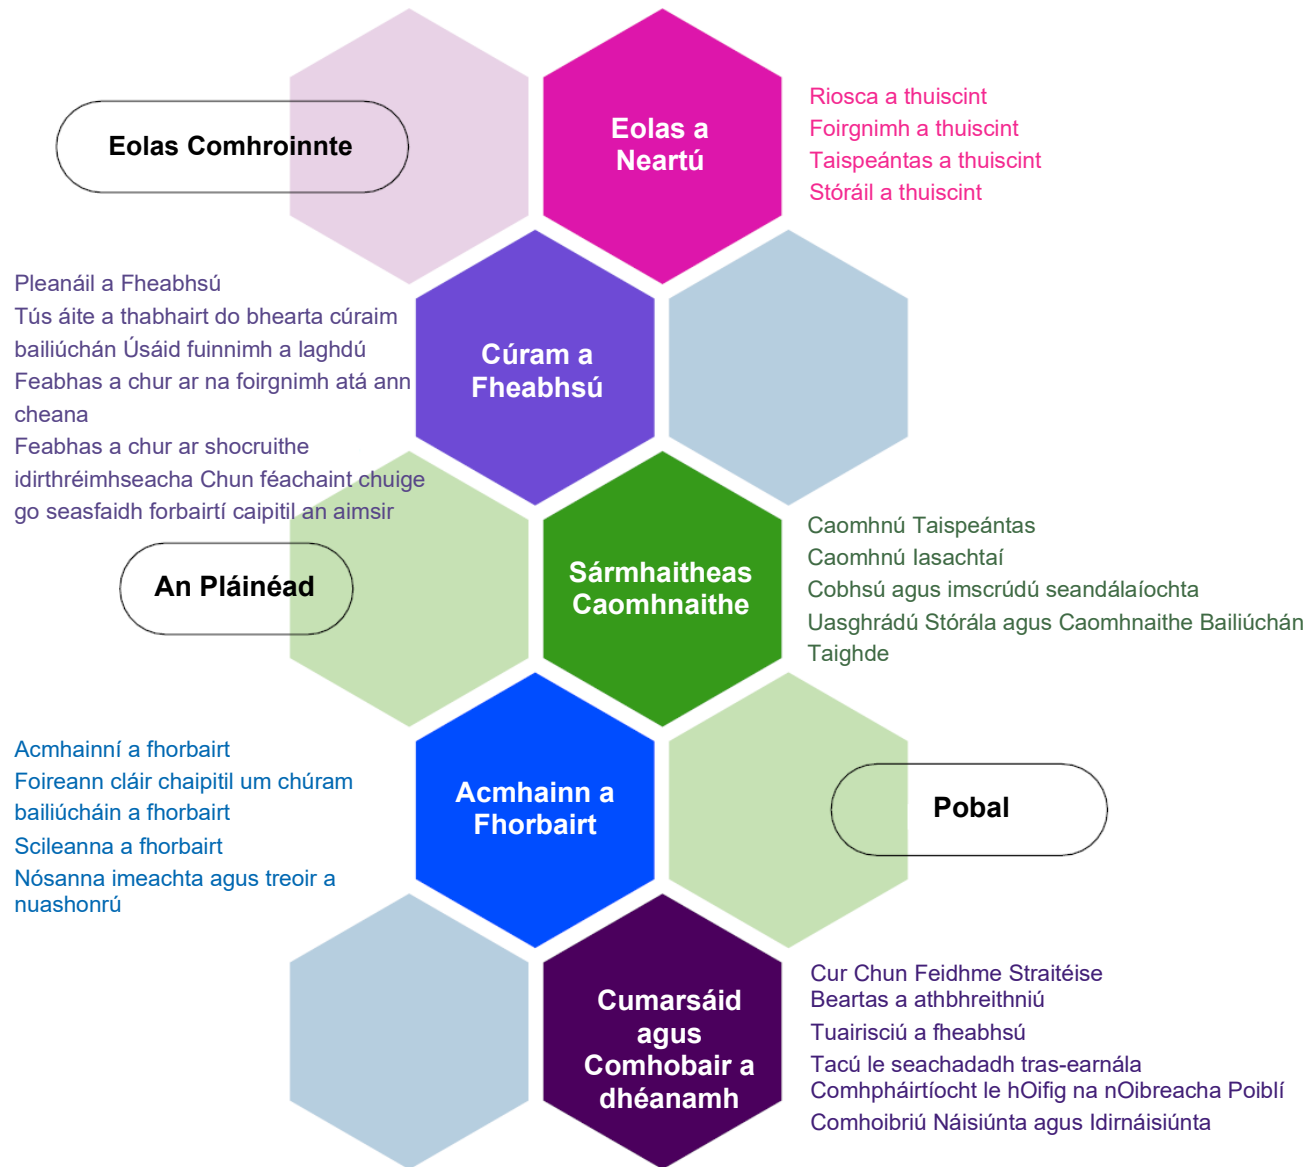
Eolas Comhroinnte

Eolas a Neartú

Riosca a thuiscint
Foirgnimh a thuiscint
Taispeántas a thuiscint
Stóráil a thuiscint

Pleanáil a Fheabhsú
Tús áite a thabhairt do bhearta cúraim bailiúchán Úsáid fuinnimh a laghdú
Feabhas a chur ar na foirgnimh atá ann cheana
Feabhas a chur ar shocruithe idirthréimhseacha Chun féachaint chuige go seasfaidh forbairtí caipitil an aimsir

Cúram a Fheabhsú

An Pláinéad

Sármhaitheas Caomhnaithe

Caomhnú Taispeántas
Caomhnú Iasachtaí
Cobhsú agus imscrúdú seandálaíochta
Uasghrádú Stórála agus Caomhnaithe Bailiúchán
Taighde

Acmhainní a fhorbairt
Foireann cláir chaipitil um chúram bailiúcháin a fhorbairt
Scileanna a fhorbairt
Nósanna imeachta agus treoir a nuashonrú

Acmhainn a Fhorbairt

Pobal

Cumarsáid agus Comhobair a dhéanamh

Cur Chun Feidhme Straitéise
Beartas a athbhreithniú
Tuairisciú a fheabhsú
Tacú le seachadadh tras-earnála
Comhpháirtíocht le hOifig na nOibreacha Poiblí
Comhoibriú Náisiúnta agus Idirnáisiúnta